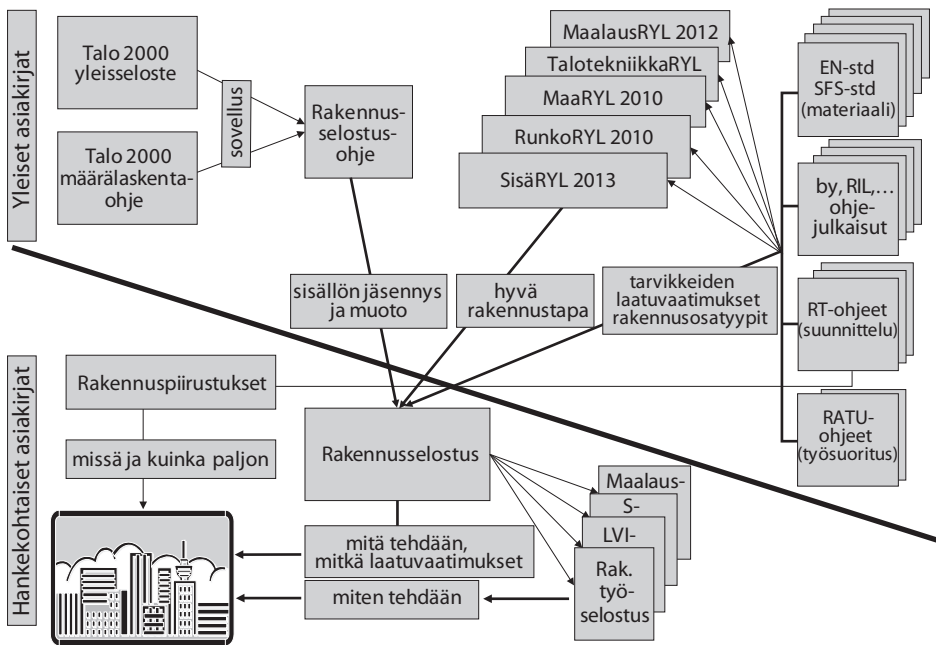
Yleiset asiakirjat

Talo 2000 yleisseloste

Talo 2000 määrälaskentaohje

sovellus

Rakennusselostusohje

MaalausRYL 2012

TalotekniikkaRYL

MaaRYL 2010

RunkoRYL 2010

SisäRYL 2013

EN-std SFS-std (materiaali)

by, RIL,… ohjejulkaisut

RT-ohjeet (suunnittelu)

RATU-ohjeet (työsuoritus)

sisällön jäsennys ja muoto

hyvä rakennustapa

tarvikkeiden laatuvaatimukset rakennusosatyypit

Hankekohtaiset asiakirjat

Rakennuspiirustukset

missä ja kuinka paljon

Rakennusselostus

Maalaus-

S-

LVI-

Rak. työselostus

mitä tehdään, mitkä laatuvaatimukset

miten tehdään